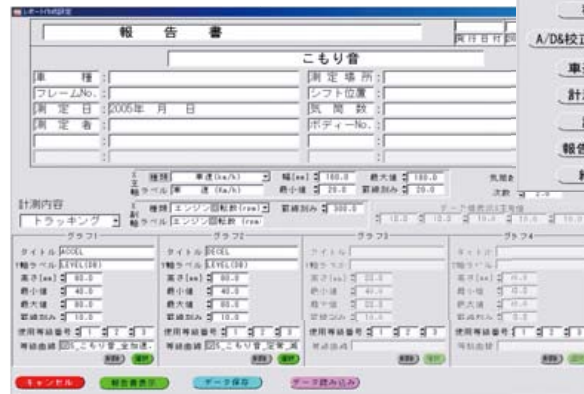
レポート作成設定

報 告 書

こもり音

車 種
フレームNo.
測 定 日 2005年 月 日
測 定 者

測 定 場 所
シフト位置
気 筒 数
ボディーNo.

A/D&校正
車
計
報告

X主軸 種類 車速(km/h) 幅(m) 100.0 最大値 100.0
軸ラベル 車 速 (km/h) 最小値 20.0 目盛刻み 20.0

X副軸 種類 エンジン回転数(rpm) 目盛刻み 500.0
軸ラベル エンジン回転数(rpm)

計測内容
トラッキング

グラフ1
タイトル ACCEL
Y軸ラベル LEVEL(DB)
高さ[mm] 60.0
最小値 40.0
最大値 80.0
目盛刻み 10.0
使用等級番号 1 2 3
等級曲線 DS_こもり音_全加速

グラフ2
タイトル DECEL
Y軸ラベル LEVEL(DB)
高さ[mm] 60.0
最小値 40.0
最大値 80.0
目盛刻み 10.0
使用等級番号 1 2 3
等級曲線 DS_こもり音_定常_減

グラフ3
タイトル
Y軸ラベル
高さ[mm]
最小値
最大値
目盛刻み
使用等級番号 1 2 3
等級曲線

グラフ4
タイトル
Y軸ラベル
高さ[mm]
最小値
最大値
目盛刻み
使用等級番号 1 2 3
等級曲線

キャンセル
報告書表示
データ保存
データ読み込み